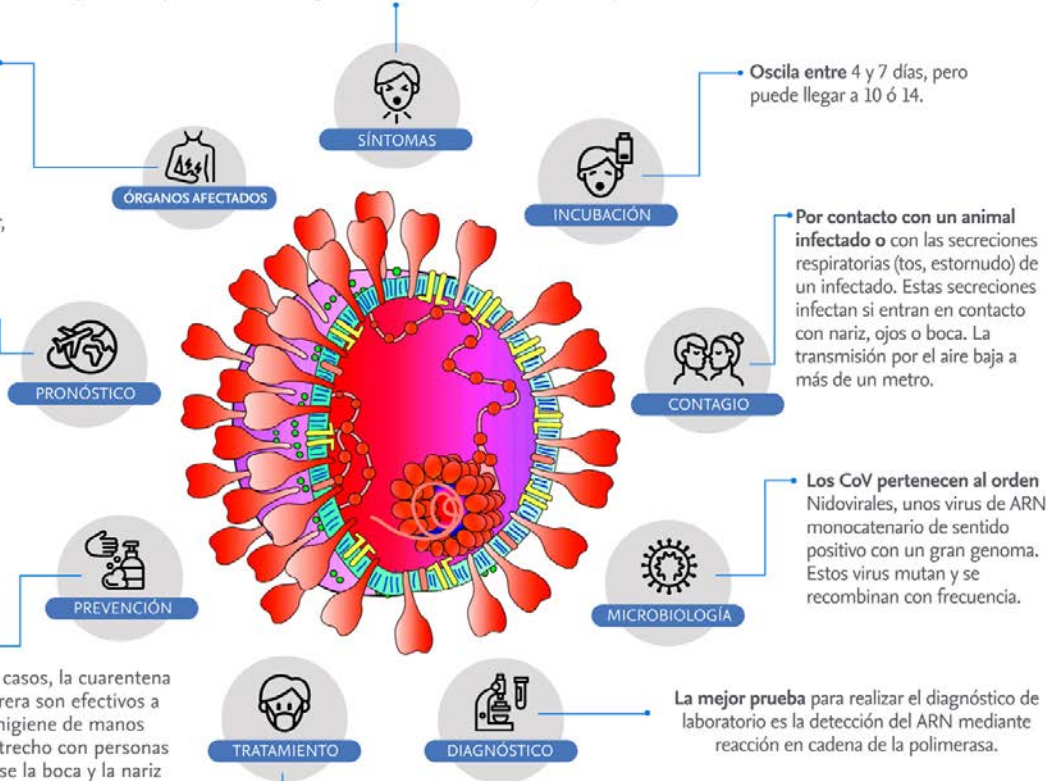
SÍNTOMAS

ÓRGANOS AFECTADOS

INCUBACIÓN

Oscila entre 4 y 7 días, pero puede llegar a 10 ó 14.

;

Por contacto con un animal infectado o con las secreciones respiratorias (tos, estornudo) de un infectado. Estas secreciones infectan si entran en contacto con nariz, ojos o boca. La transmisión por el aire baja a más de un metro.

PRONÓSTICO

CONTAGIO

Los CoV pertenecen al orden Nidovirales, unos virus de ARN monocatenario de sentido positivo con un gran genoma. Estos virus mutan y se recombinan con frecuencia.

PREVENCIÓN

MICROBIOLOGÍA

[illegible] casos, la cuarentena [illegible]rera son efectivos a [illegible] higiene de manos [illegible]trecho con personas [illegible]se la boca y la nariz

TRATAMIENTO

DIAGNÓSTICO

La mejor prueba para realizar el diagnóstico de laboratorio es la detección del ARN mediante reacción en cadena de la polimerasa.